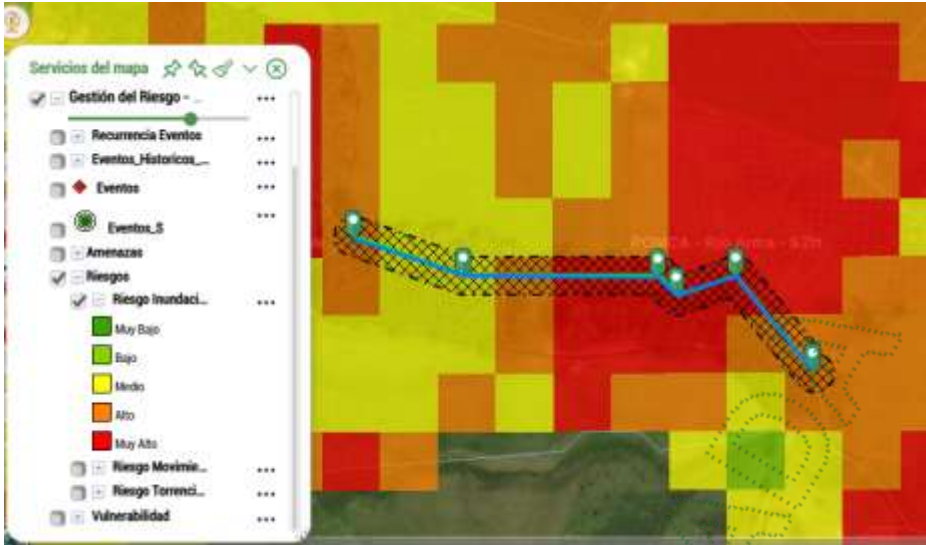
Servicios del mapa

Gestión del Riesgo - ...

Recurrencia Eventos

Eventos_Historicos_...

Eventos

Eventos_S

Amenazas

Riesgos

Riesgo Inundaci...

Muy Bajo

Bajo

Medio

Alto

Muy Alto

Riesgo Movimie...

Riesgo Torrenci...

Vulnerabilidad

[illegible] - Rio Arma - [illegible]